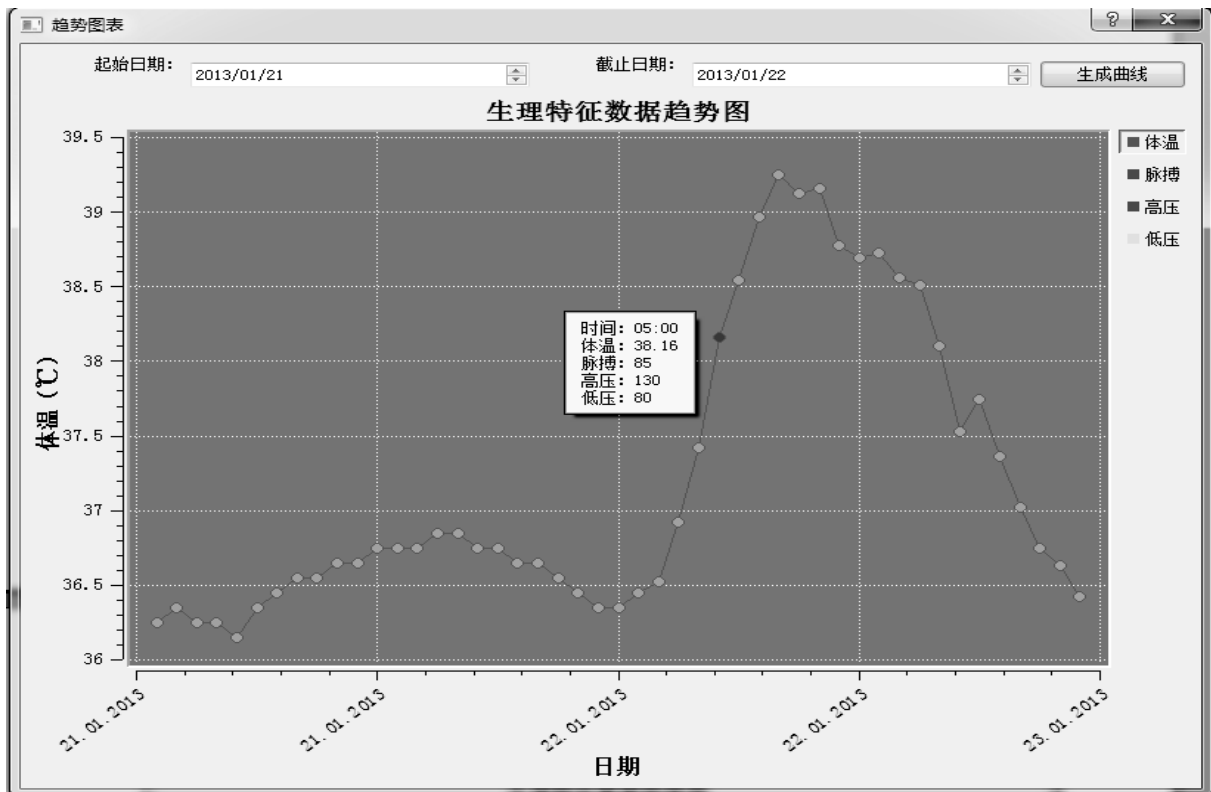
趋势图表

? X

起始日期: 2013/01/21

截止日期: 2013/01/22

生成曲线

生理特征数据趋势图

39.5
39
38.5
38
37.5
37
36.5
36

体温(℃)

时间: 05:00
体温: 38.16
脉搏: 85
高压: 130
低压: 80

体温
脉搏
高压
低压

21.01.2013
21.01.2013
22.01.2013
22.01.2013
23.01.2013

日期